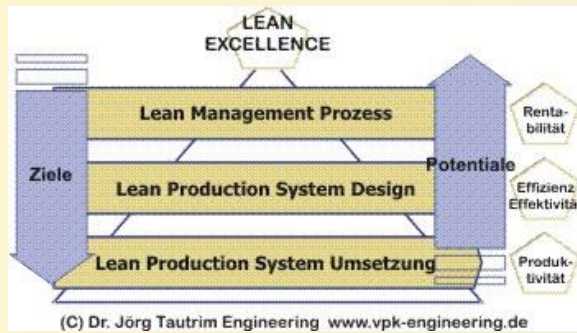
LEAN EXCELLENCE

Lean Management Prozess

Ziele

Lean Production System Design

Potentiale

Lean Production System Umsetzung

Rentabilität

Effizienz Effektivität

Produktivität

(C) Dr. Jörg Tautrim Engineering www.vpk-engineering.de